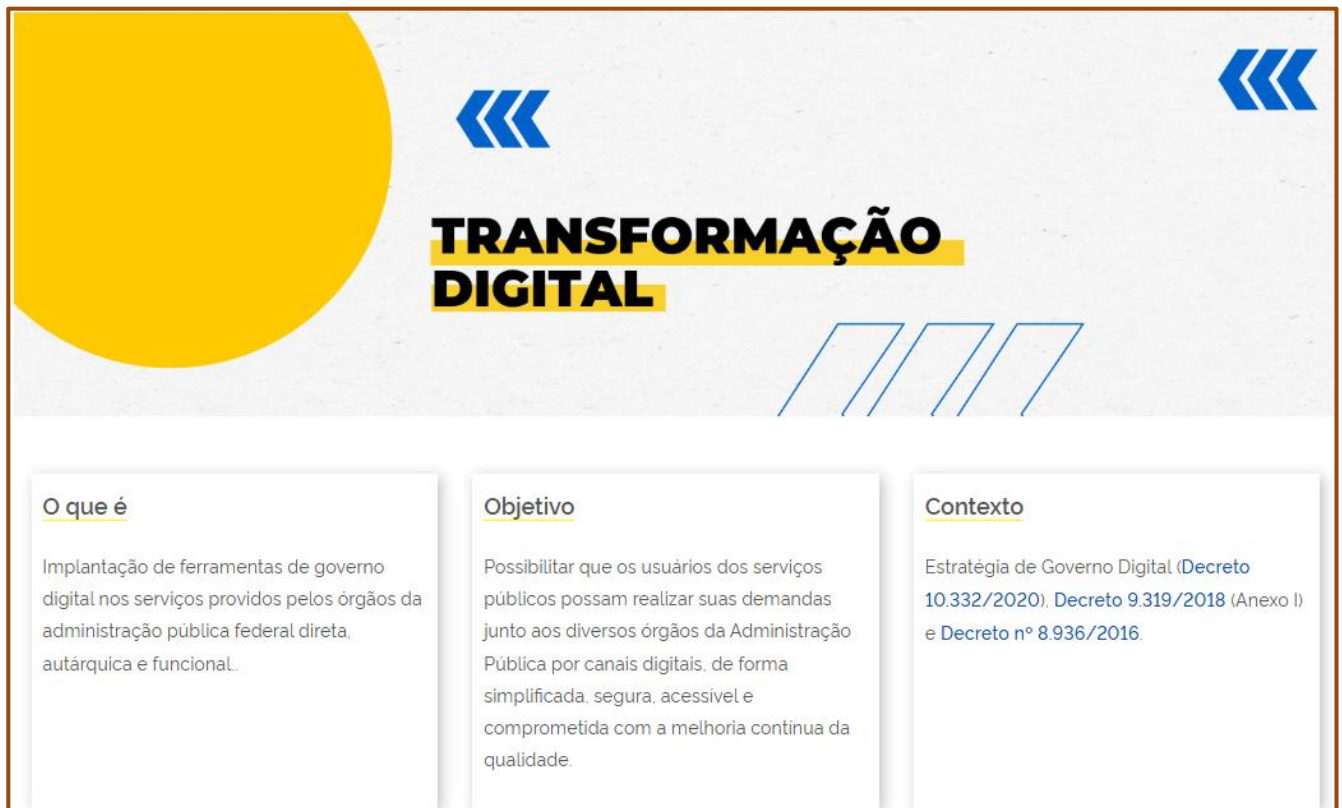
TRANSFORMAÇÃO DIGITAL

O que é

Implantação de ferramentas de governo digital nos serviços providos pelos órgãos da administração pública federal direta, autárquica e funcional..

Objetivo

Possibilitar que os usuários dos serviços públicos possam realizar suas demandas junto aos diversos órgãos da Administração Pública por canais digitais, de forma simplificada, segura, acessível e comprometida com a melhoria contínua da qualidade.

Contexto

Estratégia de Governo Digital (Decreto 10.332/2020), Decreto 9.319/2018 (Anexo I) e Decreto nº 8.936/2016.